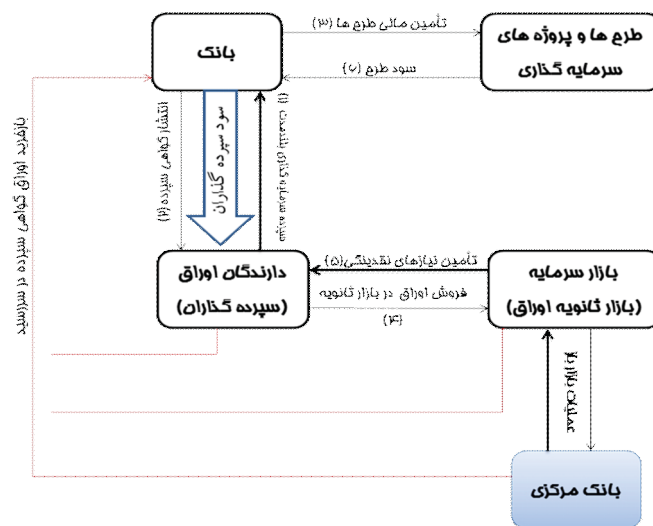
بانک

طرح ها و پروژه های سرمایه گذاری

تأمین مالی طرح ها (۳)

سود طرح (۶)

انتشار گواهی سپرده (۲)

سود سپرده گذاران

(۱) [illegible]

بازخرید اوراق گواهی سپرده در سررسید

دارندگان اوراق (سپرده گذاران)

بازار سرمایه (بازار ثانویه اوراق)

تأمین نیازهای نقدینگی (۵)

فروش اوراق در بازار ثانویه

(۴)

عملیات بازار باز

بانک مرکزی